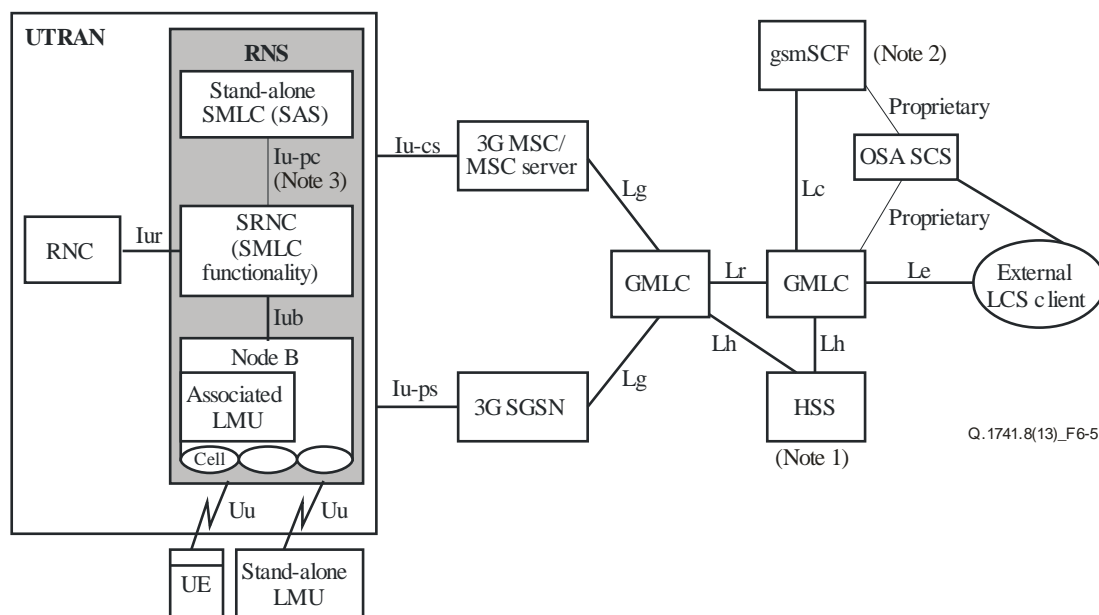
UTRAN

RNS

Stand-alone SMLC (SAS)

Iu-pc (Note 3)

SRNC (SMLC functionality)

RNC

Iur

Iub

Node B

Associated LMU

Cell

Uu

Uu

UE

Stand-alone LMU

Iu-cs

3G MSC/ MSC server

Iu-ps

3G SGSN

Lg

Lg

GMLC

Lr

GMLC

Lh

Lh

HSS

(Note 1)

gsmSCF

(Note 2)

Lc

Proprietary

OSA SCS

Proprietary

Le

External LCS c lient

Q.1741.8(13)_F6-5